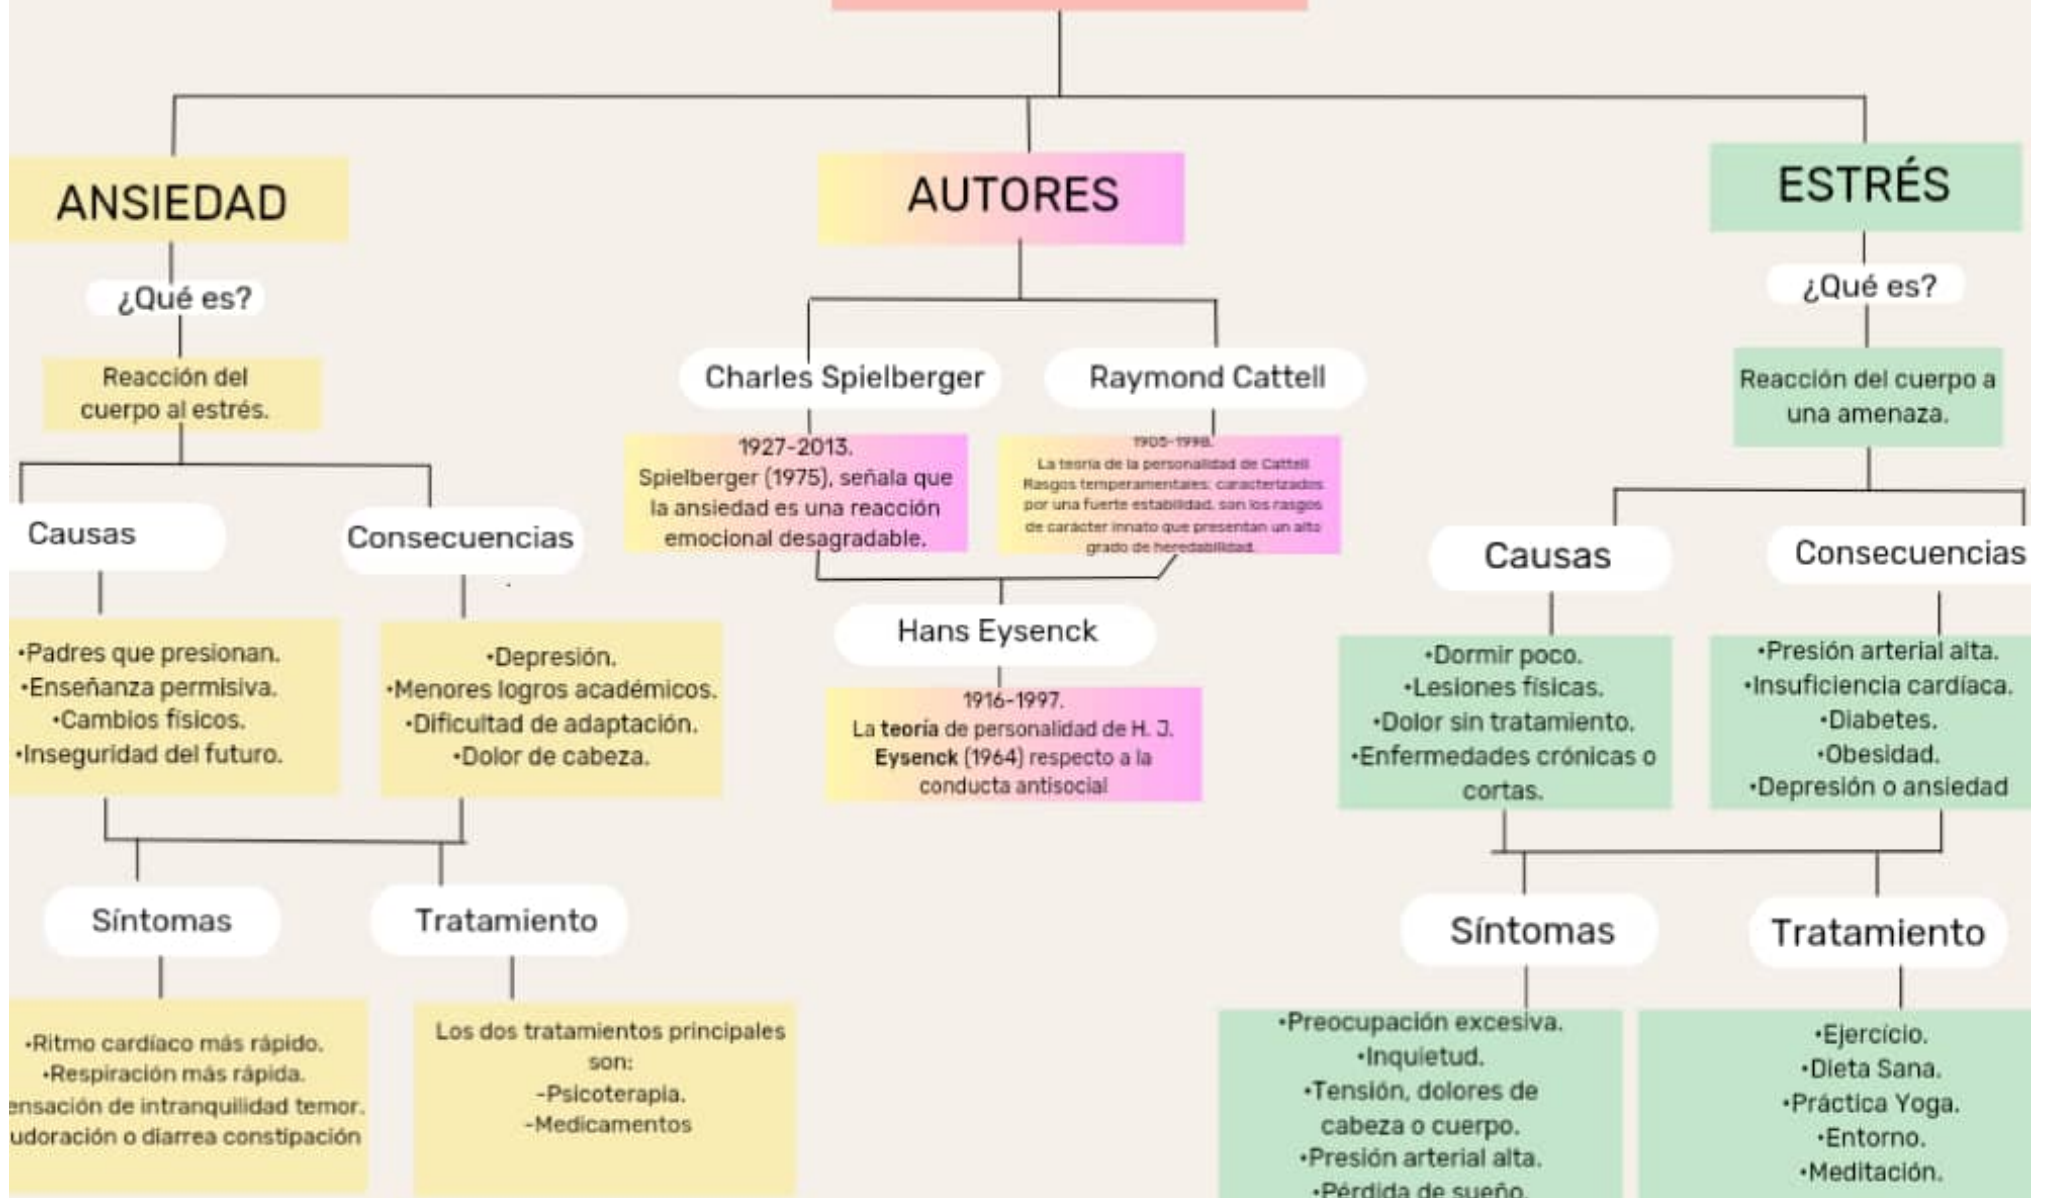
ANSIEDAD

¿Qué es?

Reacción del cuerpo al estrés.

Causas

•Padres que presionan.
•Enseñanza permisiva.
•Cambios físicos.
•Inseguridad del futuro.

Consecuencias

•Depresión.
•Menores logros académicos.
•Dificultad de adaptación.
•Dolor de cabeza.

Síntomas

•Ritmo cardiaco más rápido.
•Respiración más rápida.
ensación de intranquilidad temor.
udoración o diarrea constipación

Tratamiento

Los dos tratamientos principales son:
-Psicoterapia.
-Medicamentos

AUTORES

Charles Spielberger

1927-2013.
Spielberger (1975), señala que la ansiedad es una reacción emocional desagradable.

Raymond Cattell

1905-1998.
La teoría de la personalidad de Cattell Rasgos temperamentales: caracterizados por una fuerte estabilidad, son los rasgos de carácter innato que presentan un alto grado de heredabilidad.

Hans Eysenck

1916-1997.
La teoría de personalidad de H. J. Eysenck (1964) respecto a la conducta antisocial

ESTRÉS

¿Qué es?

Reacción del cuerpo a una amenaza.

Causas

•Dormir poco.
•Lesiones físicas.
•Dolor sin tratamiento.
•Enfermedades crónicas o cortas.

Consecuencias

•Presión arterial alta.
•Insuficiencia cardíaca.
•Diabetes.
•Obesidad.
•Depresión o ansiedad

Síntomas

•Preocupación excesiva.
•Inquietud.
•Tensión, dolores de cabeza o cuerpo.
•Presión arterial alta.
•Pérdida de sueño.

Tratamiento

•Ejercicio.
•Dieta Sana.
•Práctica Yoga.
•Entorno.
•Meditación.